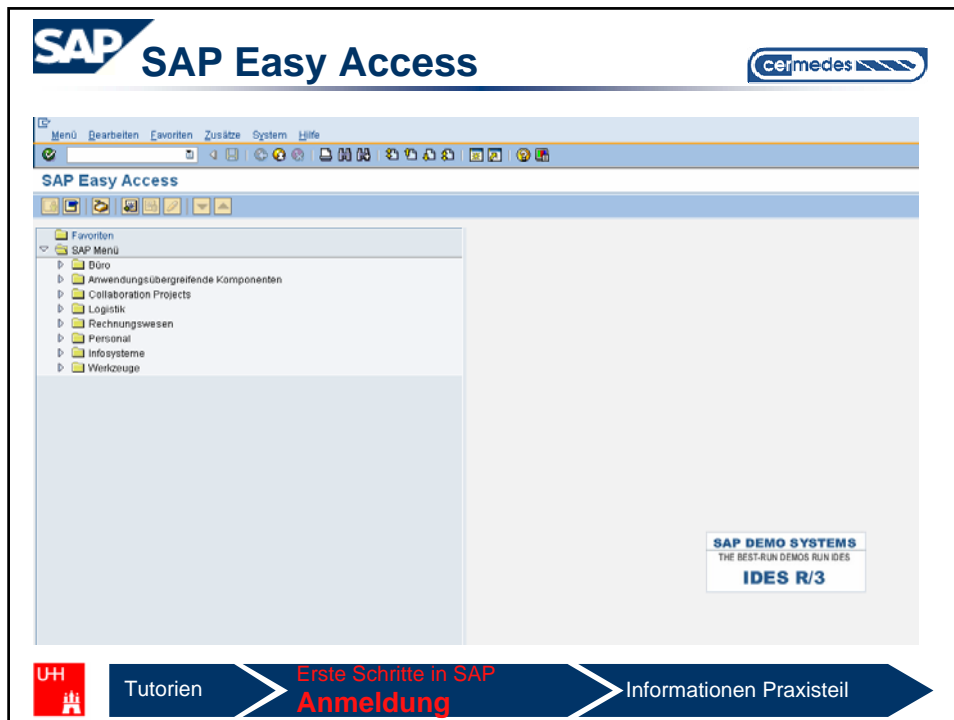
SAP SAP Easy Access

cermedes

Menü Bearbeiten Favoriten Zusätze System Hilfe

SAP Easy Access

Favoriten
SAP Menü
Büro
Anwendungsübergreifende Komponenten
Collaboration Projects
Logistik
Rechnungswesen
Personal
Infosysteme
Werkzeuge

SAP DEMO SYSTEMS
THE BEST-RUN DEMOS RUN IDES
IDES R/3

UHH

Tutorien

Erste Schritte in SAP
Anmeldung

Informationen Praxisteil